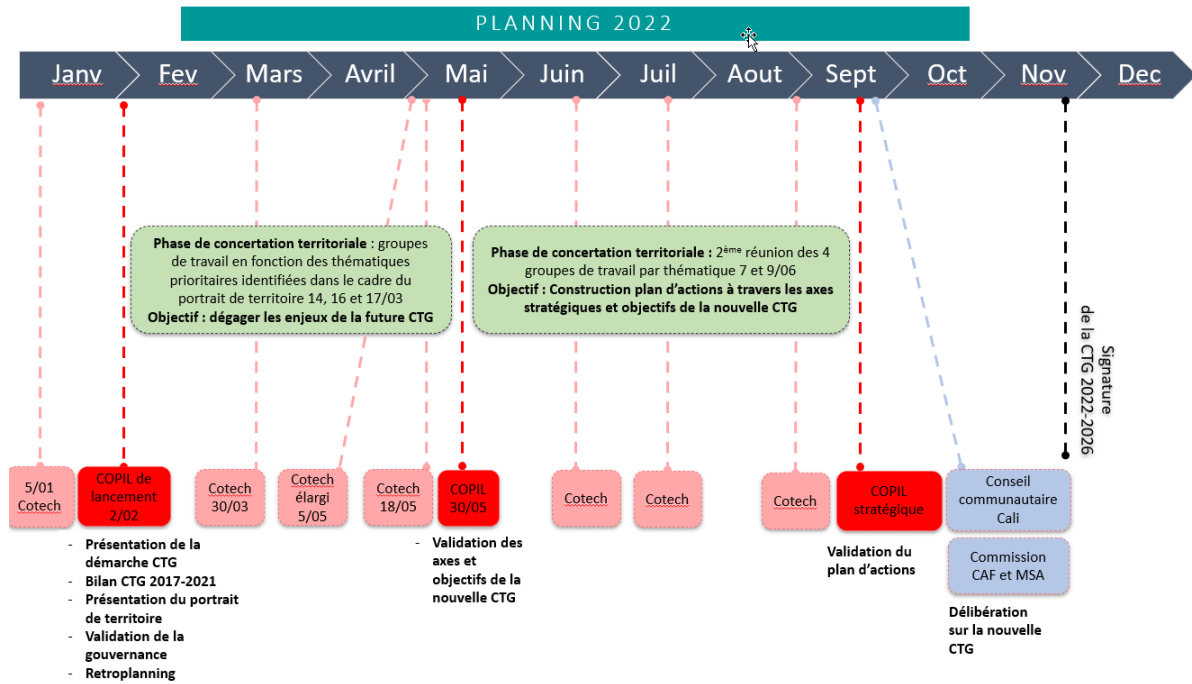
PLANNING 2022

Janv Fev Mars Avril Mai Juin Juil Aout Sept Oct Nov Dec

**Phase de concertation territoriale** : groupes de travail en fonction des thématiques prioritaires identifiées dans le cadre du portrait de territoire 14, 16 et 17/03
**Objectif : dégager les enjeux de la future CTG**

**Phase de concertation territoriale :** 2$^{ème}$ réunion des 4 groupes de travail par thématique 7 et 9/06
**Objectif : Construction plan d'actions à travers les axes stratégiques et objectifs de la nouvelle CTG**

Signature de la CTG 2022-2026

5/01 Cotech

COPIL de lancement 2/02

Cotech 30/03

Cotech élargi 5/05

Cotech 18/05

COPIL 30/05

Cotech

Cotech

Cotech

COPIL stratégique

Conseil communautaire Cali

Commission CAF et MSA

- Présentation de la démarche CTG
- Bilan CTG 2017-2021
- Présentation du portrait de territoire
- Validation de la gouvernance
- Retroplanning

- Validation des axes et objectifs de la nouvelle CTG

Validation du plan d'actions

Délibération sur la nouvelle CTG